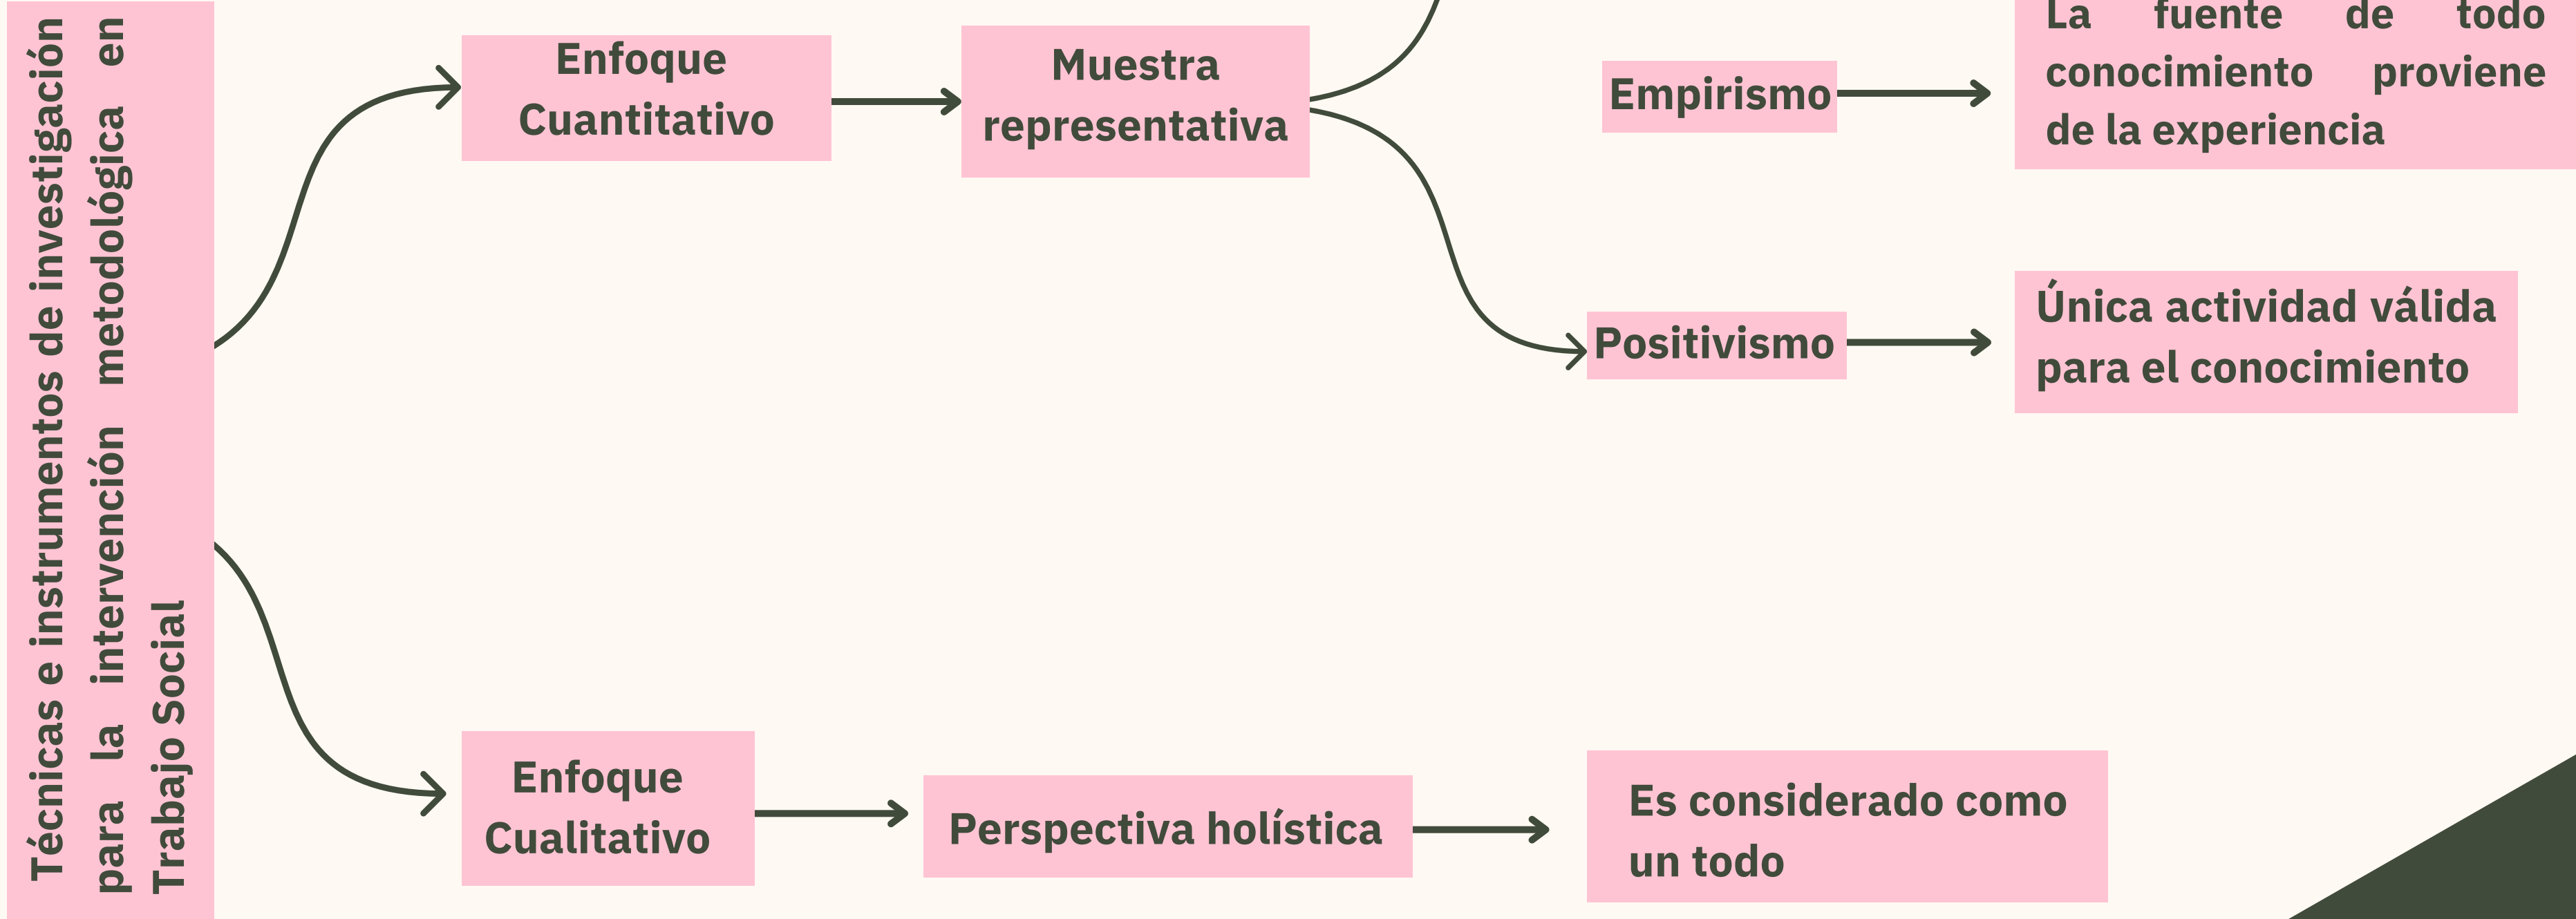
Técnicas e instrumentos de investigación para la intervención metodológica en Trabajo Social

Enfoque Cuantitativo

Muestra representativa

Empirismo

La fuente de todo conocimiento proviene de la experiencia

Positivismo

Única actividad válida para el conocimiento

Enfoque Cualitativo

Perspectiva holística

Es considerado como un todo